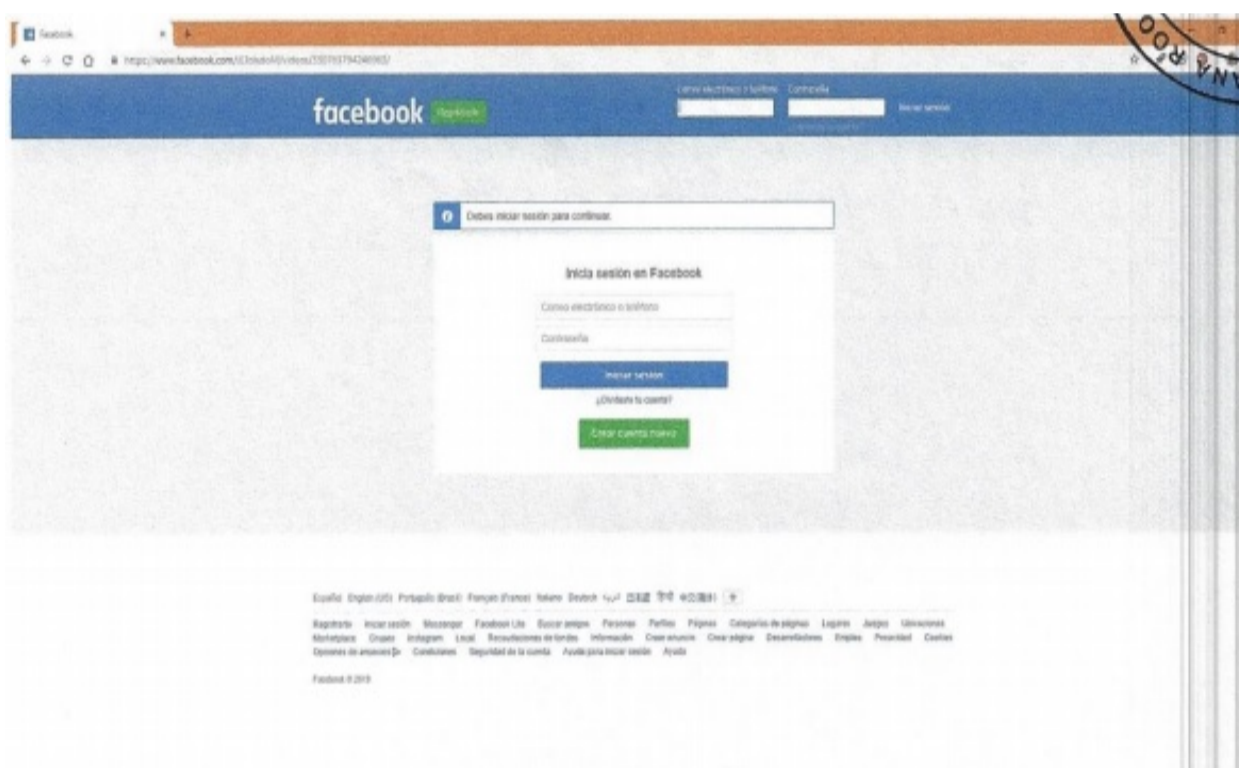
Facebook

https://www.facebook.com/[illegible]/videos/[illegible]/

facebook Regístrate

Correo electrónico o teléfono Contraseña

Iniciar sesión

Debes iniciar sesión para continuar.

Inicia sesión en Facebook

Correo electrónico o teléfono

Contraseña

Iniciar sesión

¿Olvidaste tu cuenta?

Crear cuenta nueva

Español English (US) Português (Brasil) Français (France) Italiano Deutsch العربية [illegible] हिन्दी 中文(简体) +

Regístrarte Iniciar sesión Messenger Facebook Lite Buscar amigos Personas Perfiles Páginas Categorías de páginas Lugares Juegos Ubicaciones Marketplace Grupos Instagram Local Recaudaciones de fondos Información Crear anuncio Crear página Desarrolladores Empleo Privacidad Cookies Opciones de anuncios Condiciones Seguridad de la cuenta Ayuda para iniciar sesión Ayuda

Facebook © 2019